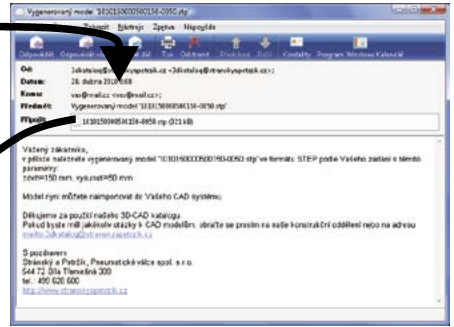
Vygenerovaný model '1010150000500150-0050.stp'

Zobrazit Nástroje Zpráva Nápověda

Odpovědět Odpovědět všem Přeposlat Tisk Odstranit Předchozí Další Kontakty Program Windows Kalendář

Od: 3dkatalog@stranskyapetrzik.cz <3dkatalog@stranskyapetrzik.cz>
Datum: 28. dubna 2010 8:08
Komu: xxx@mail.cz <xxx@mail.cz>
Předmět: Vygenerovaný model '1010150000500150-0050.stp'
Připojit: 1010150000500150-0050.stp (321 kB)

Vážený zákazníku,
v příloze naleznete vygenerovaný model "1010150000500150-0050.stp" ve formátu .STEP podle Vašeho zadání s těmito parametry:
zdvih=150 mm, vysunutí=50 mm

Model nyní můžete naimportovat do Vašeho CAD systému.

Děkujeme za použití našeho 3D-CAD katalogu.
Pokud byste měli jakékoliv otázky k CAD modelům, obraťte se prosím na naše konstrukční oddělení nebo na adresu mailto:3dkatalog@stranskyapetrzik.cz

S pozdravem
Stránský a Petržík, Pneumatické válce spol. s r.o.
544 72 Dlá Třemešná 300
tel.: 499 620 600
http://www.stranskyapetrzik.cz